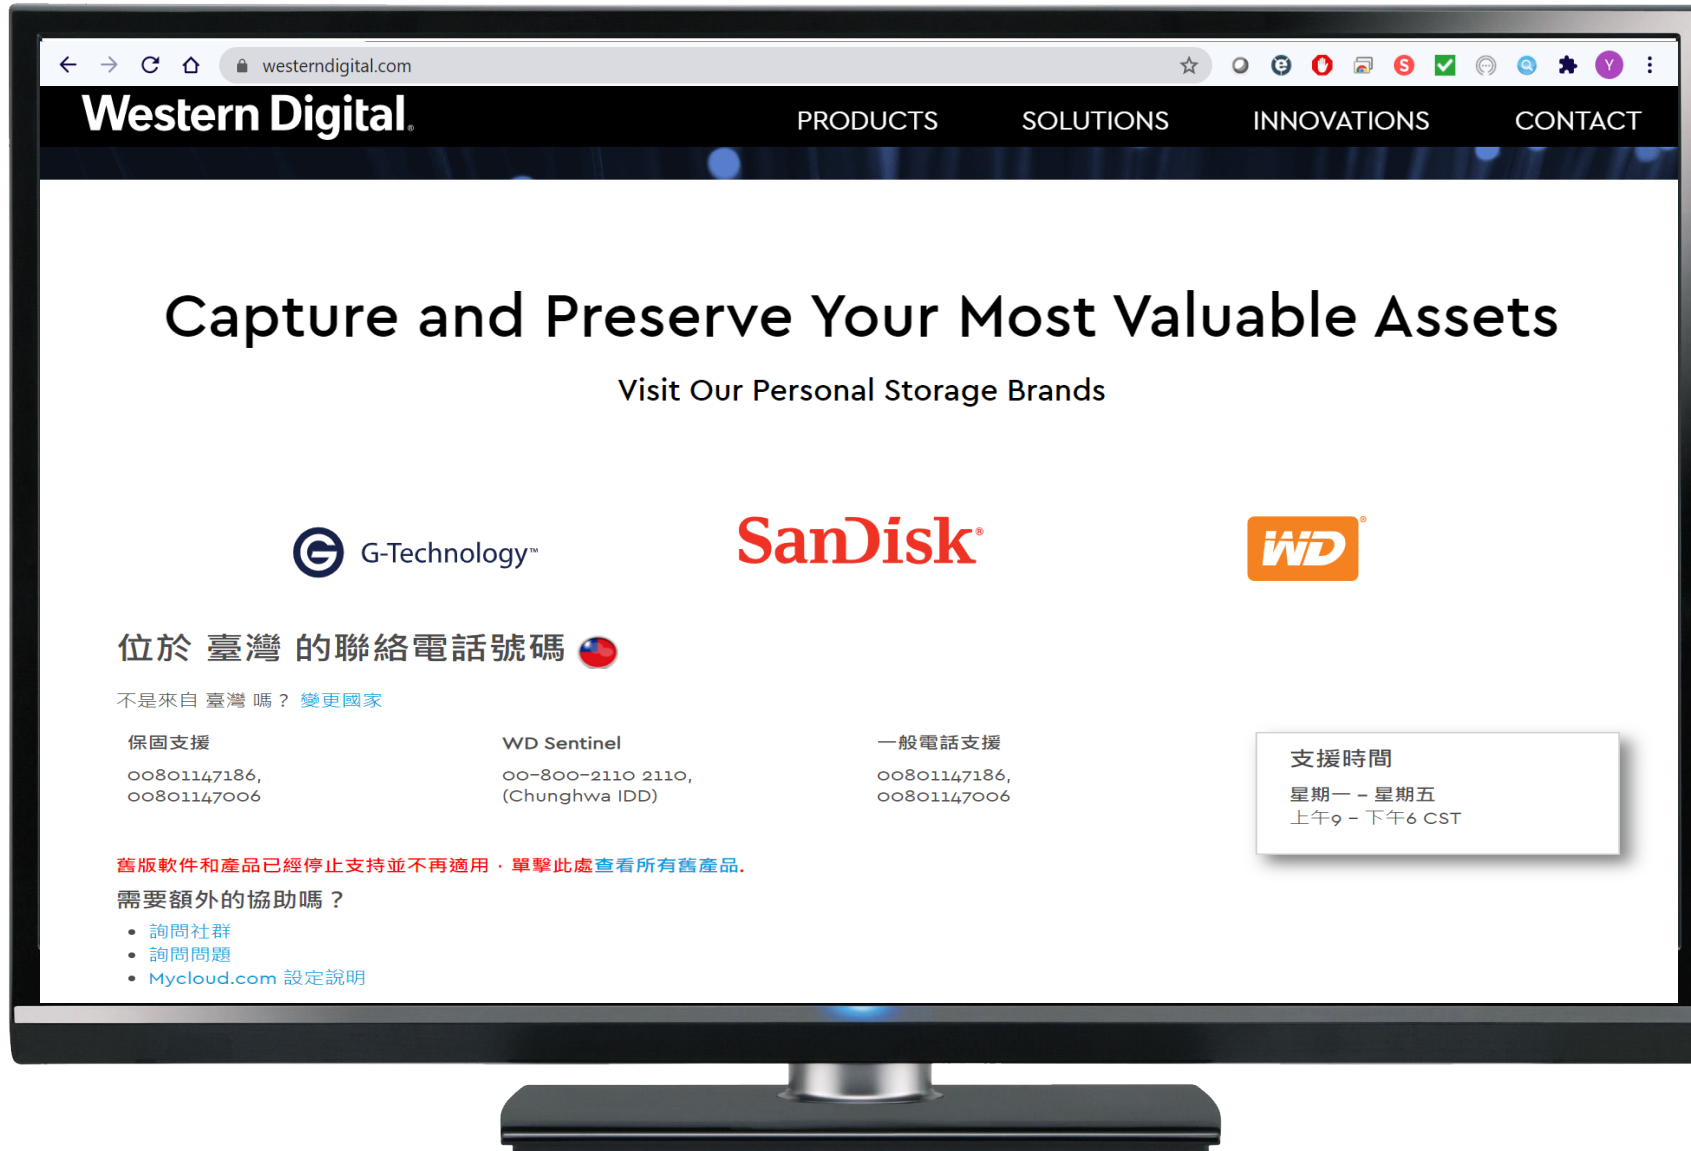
westerndigital.com

Y

Western Digital.

PRODUCTS SOLUTIONS INNOVATIONS CONTACT

Capture and Preserve Your Most Valuable Assets

Visit Our Personal Storage Brands

G-Technology™

SanDisk®

WD®

位於 臺灣 的聯絡電話號碼

不是來自 臺灣 嗎？ 變更國家

保固支援
00801147186,
00801147006

WD Sentinel
00-800-2110 2110,
(Chunghwa IDD)

一般電話支援
00801147186,
00801147006

支援時間
星期一 – 星期五
上午9 – 下午6 CST

舊版軟件和產品已經停止支持並不再適用．單擊此處查看所有舊產品.

需要額外的協助嗎？

• 詢問社群
• 詢問問題
• Mycloud.com 設定說明